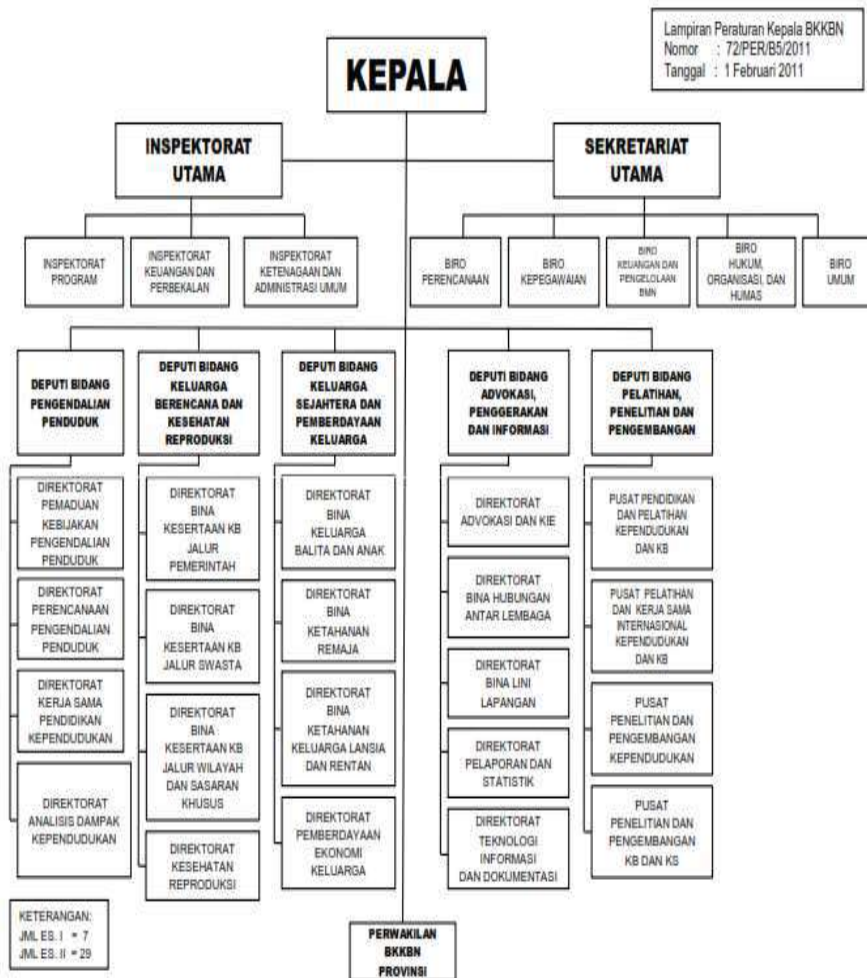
Lampiran Peraturan Kepala BKKBN
Nomor : 72/PER/B5/2011
Tanggal : 1 Februari 2011

KEPALA

INSPEKTORAT UTAMA

SEKRETARIAT UTAMA

INSPEKTORAT PROGRAM

INSPEKTORAT KEUANGAN DAN PERBEKALAN

INSPEKTORAT KETENAGAAN DAN ADMINISTRASI UMUM

BIRO PERENCANAAN

BIRO KEPEGAWAIAN

BIRO KEUANGAN DAN PENGELOLAAN BMN

BIRO HUKUM, ORGANISASI, DAN HUMAS

BIRO UMUM

DEPUTI BIDANG PENGENDALIAN PENDUDUK

DIREKTORAT PEMADUAN KEBIJAKAN PENGENDALIAN PENDUDUK

DIREKTORAT PERENCANAAN PENGENDALIAN PENDUDUK

DIREKTORAT KERJA SAMA PENDIDIKAN KEPENDUDUKAN

DIREKTORAT ANALISIS DAMPAK KEPENDUDUKAN

DEPUTI BIDANG KELUARGA BERENCANA DAN KESEHATAN REPRODUKSI

DIREKTORAT BINA KESERTAAN KB JALUR PEMERINTAH

DIREKTORAT BINA KESERTAAN KB JALUR SWASTA

DIREKTORAT BINA KESERTAAN KB JALUR WILAYAH DAN SASARAN KHUSUS

DIREKTORAT KESEHATAN REPRODUKSI

DEPUTI BIDANG KELUARGA SEJAHTERA DAN PEMBERDAYAAN KELUARGA

DIREKTORAT BINA KELUARGA BALITA DAN ANAK

DIREKTORAT BINA KETAHANAN REMAJA

DIREKTORAT BINA KETAHANAN KELUARGA LANSIA DAN RENTAN

DIREKTORAT PEMBERDAYAAN EKONOMI KELUARGA

DEPUTI BIDANG ADVOKASI, PENGGERAKAN DAN INFORMASI

DIREKTORAT ADVOKASI DAN KIE

DIREKTORAT BINA HUBUNGAN ANTAR LEMBAGA

DIREKTORAT BINA LINI LAPANGAN

DIREKTORAT PELAPORAN DAN STATISTIK

DIREKTORAT TEKNOLOGI INFORMASI DAN DOKUMENTASI

DEPUTI BIDANG PELATIHAN, PENELITIAN DAN PENGEMBANGAN

PUSAT PENDIDIKAN DAN PELATIHAN KEPENDUDUKAN DAN KB

PUSAT PELATIHAN DAN KERJA SAMA INTERNASIONAL KEPENDUDUKAN DAN KB

PUSAT PENELITIAN DAN PENGEMBANGAN KEPENDUDUKAN

PUSAT PENELITIAN DAN PENGEMBANGAN KB DAN KS

KETERANGAN:
JML ES. I = 7
JML ES. II = 29

PERWAKILAN BKKBN PROVINSI